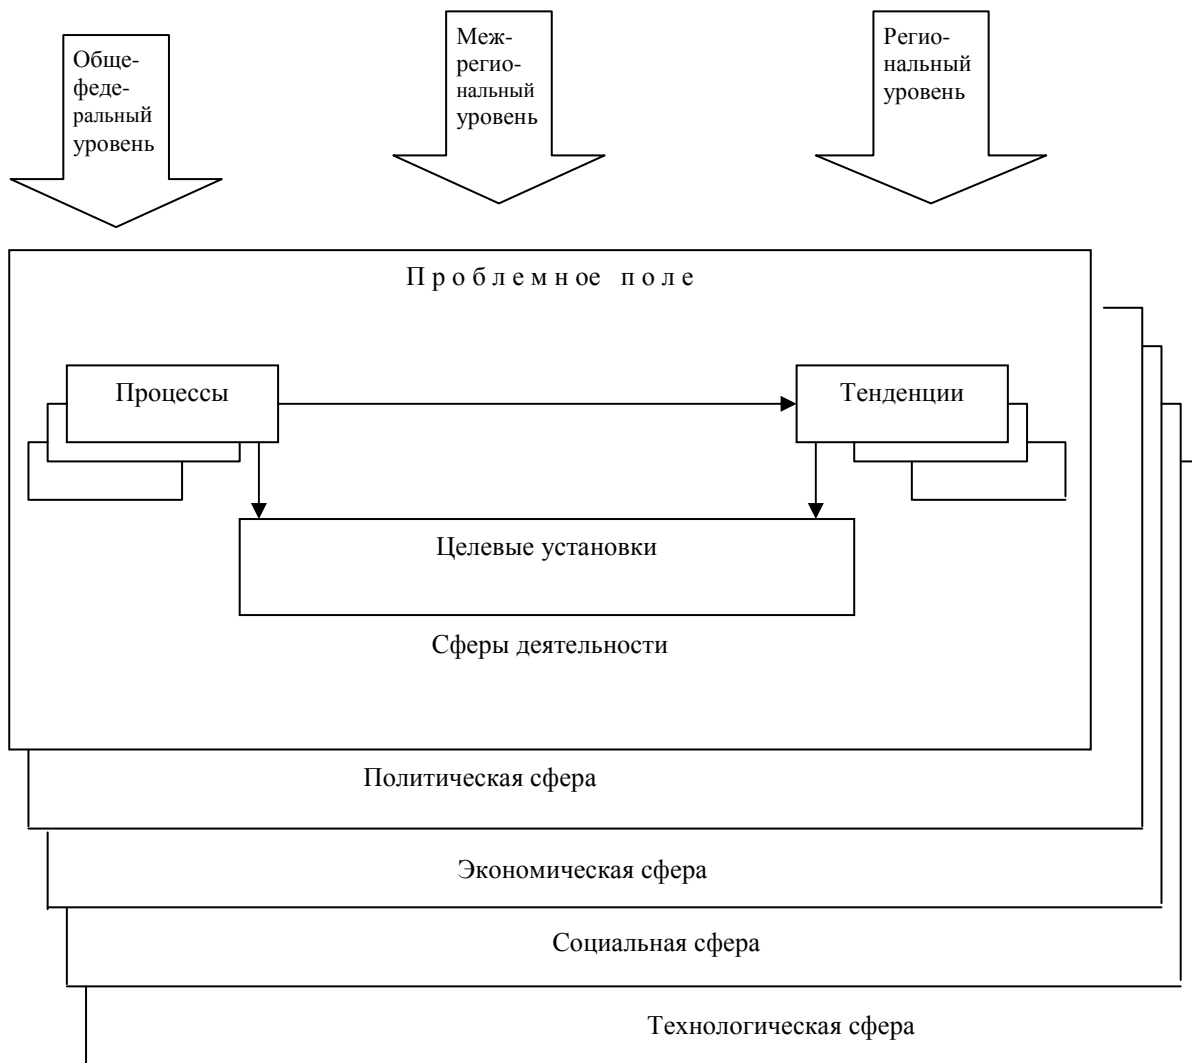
Общефедеральный уровень

Межрегиональный уровень

Региональный уровень

П р о б л е м н о е п о л е

Процессы

Тенденции

Целевые установки

Сферы деятельности

Политическая сфера

Экономическая сфера

Социальная сфера

Технологическая сфера